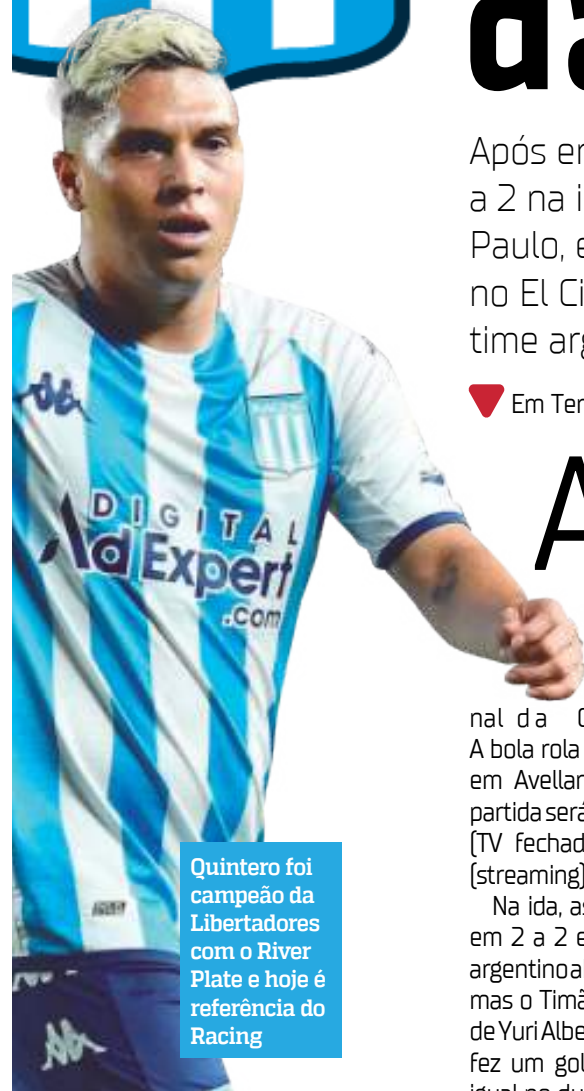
da

Após em
a 2 na i
Paulo, e
no El Ci
time arg

Em Ter

A

DIGITAL
AdExpert
.com

nal da C
A bola rola
em Avellan
partida será
(TV fechad
(streaming)
Na ida, as
em 2 a 2 e
argentino a
mas o Timã
de Yuri Albe
fez um gol

Quintero foi campeão da Libertadores com o River Plate e hoje é referência do Racing